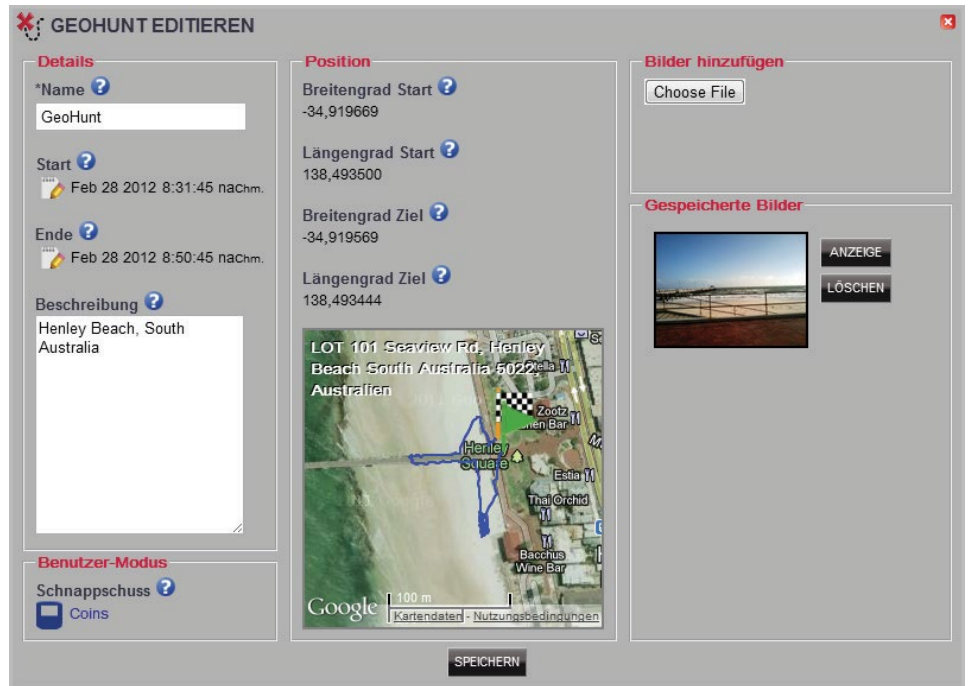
GEOHUNT EDITIEREN

Details
*Name
GeoHunt
Start
Feb 28 2012 8:31:45 nachm.
Ende
Feb 28 2012 8:50:45 nachm.
Beschreibung
Henley Beach, South Australia

Benutzer-Modus
Schnappschuss
Coins

Position
Breitengrad Start
-34,919669
Längengrad Start
138,493500
Breitengrad Ziel
-34,919569
Längengrad Ziel
138,493444

LOT 101 Seaview Rd, Henley Beach South Australia 5022, Australien
Zootz
Henley Square
Estia
Thai Orchid
Bacchus Wine Bar
Google
100 m
Kartendaten - Nutzungsbedingungen

Bilder hinzufügen
Choose File

Gespeicherte Bilder
ANZEIGE
LÖSCHEN

SPEICHERN